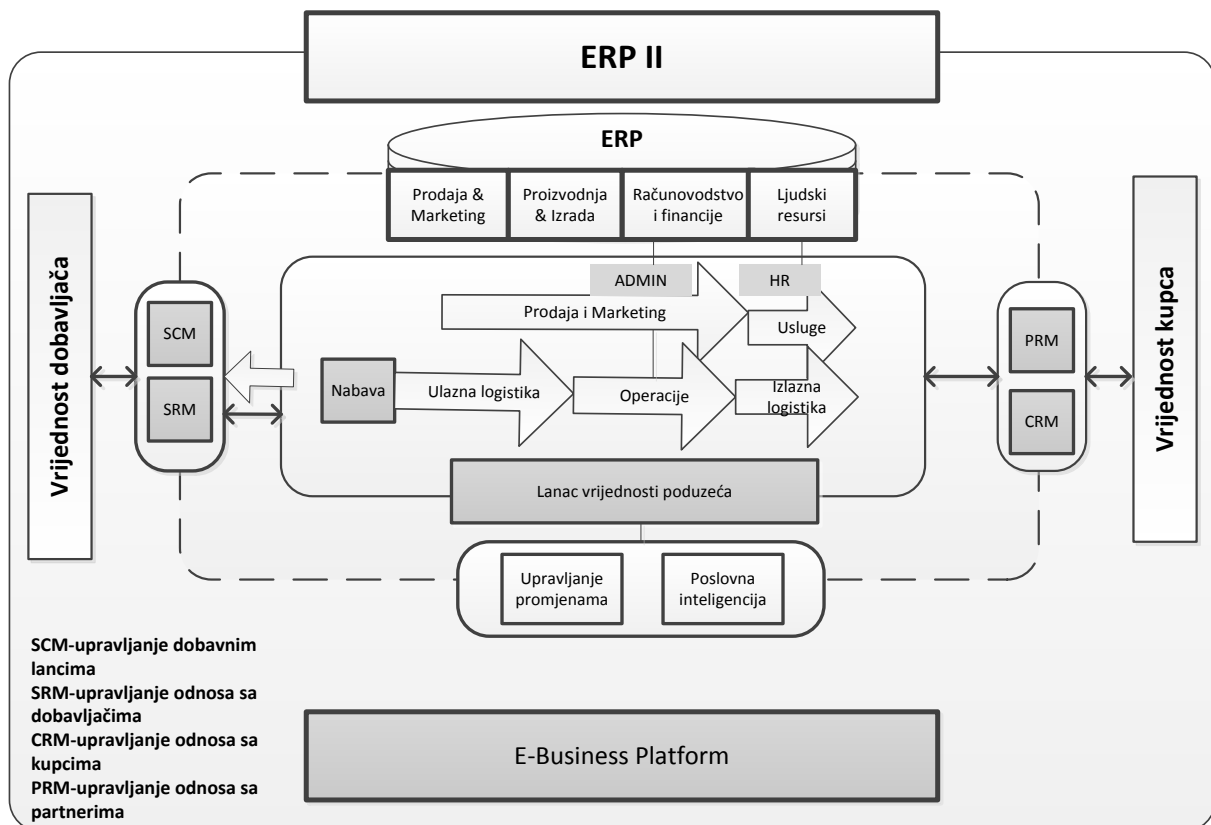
ERP II

ERP

Prodaja & Marketing

Proizvodnja & Izrada

Računovodstvo i financije

Ljudski resursi

Vrijednost dobavljača

SCM

SRM

ADMIN

HR

Prodaja i Marketing

Usluge

Nabava

Ulazna logistika

Operacije

Izlazna logistika

Lanac vrijednosti poduzeća

PRM

CRM

Vrijednost kupca

Upravljanje promjenama

Poslovna inteligencija

SCM-upravljanje dobavnim lancima
SRM-upravljanje odnosa sa dobavljačima
CRM-upravljanje odnosa sa kupcima
PRM-upravljanje odnosa sa partnerima

E-Business Platform